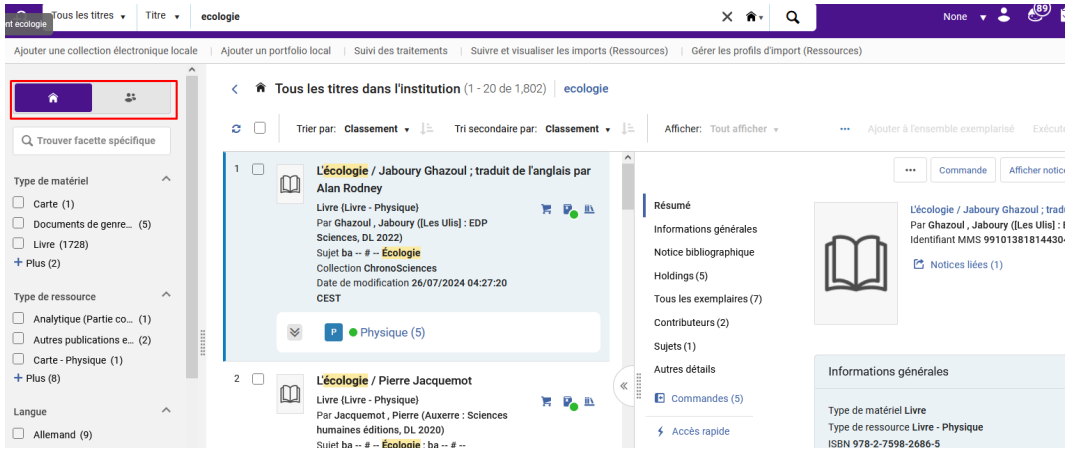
nt ecologie Tous les titres ▾ Titre ▾ ecologie

None ▾ 89

Ajouter une collection électronique locale | Ajouter un portfolio local | Suivi des traitements | Suivre et visualiser les imports (Ressources) | Gérer les profils d'import (Ressources)

Trouver facette spécifique

Type de matériel
Carte (1)
Documents de genre... (5)
Livre (1728)
+ Plus (2)

Type de ressource
Analytique (Partie co... (1)
Autres publications e... (2)
Carte - Physique (1)
+ Plus (8)

Langue
Allemand (9)

Tous les titres dans l'institution (1 - 20 de 1,802) | ecologie

Trier par: Classement ▾ Tri secondaire par: Classement ▾ Afficher: Tout afficher ▾ ··· Ajouter à l'ensemble exemplarisé Exécuter

1 L'écologie / Jaboury Ghazoul ; traduit de l'anglais par Alan Rodney
Livre (Livre - Physique)
Par Ghazoul , Jaboury ([Les Ulis] : EDP Sciences, DL 2022)
Sujet ba -- # -- Écologie
Collection ChronoSciences
Date de modification 26/07/2024 04:27:20 CEST
P Physique (5)

2 L'écologie / Pierre Jacquemot
Livre (Livre - Physique)
Par Jacquemot , Pierre (Auxerre : Sciences humaines éditions, DL 2020)
Sujet ba -- # -- Écologie : ba -- # --

··· Commande Afficher notice

Résumé
Informations générales
Notice bibliographique
Holdings (5)
Tous les exemplaires (7)
Contributeurs (2)
Sujets (1)
Autres détails
Commandes (5)
Accès rapide

L'écologie / Jaboury Ghazoul ; trad
Par Ghazoul , Jaboury ([Les Ulis] :
Identifiant MMS 99101381814430
Notices liées (1)

Informations générales
Type de matériel Livre
Type de ressource Livre - Physique
ISBN 978-2-7598-2686-5